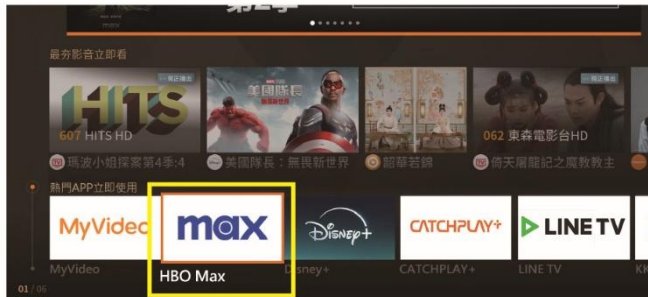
第2季

最夯影音立即看

HITS
607 HITS HD
瑪波小姐探案第4季:4

美國隊長
美國隊長：無畏新世界

韶華若錦

062 東森電影台HD
倚天屠龍記之魔教教主

熱門APP立即使用

MyVideo
MyVideo

max
HBO Max

Disney+
Disney+

CATCHPLAY+
CATCHPLAY+

LINE TV
LINE TV

01 / 06